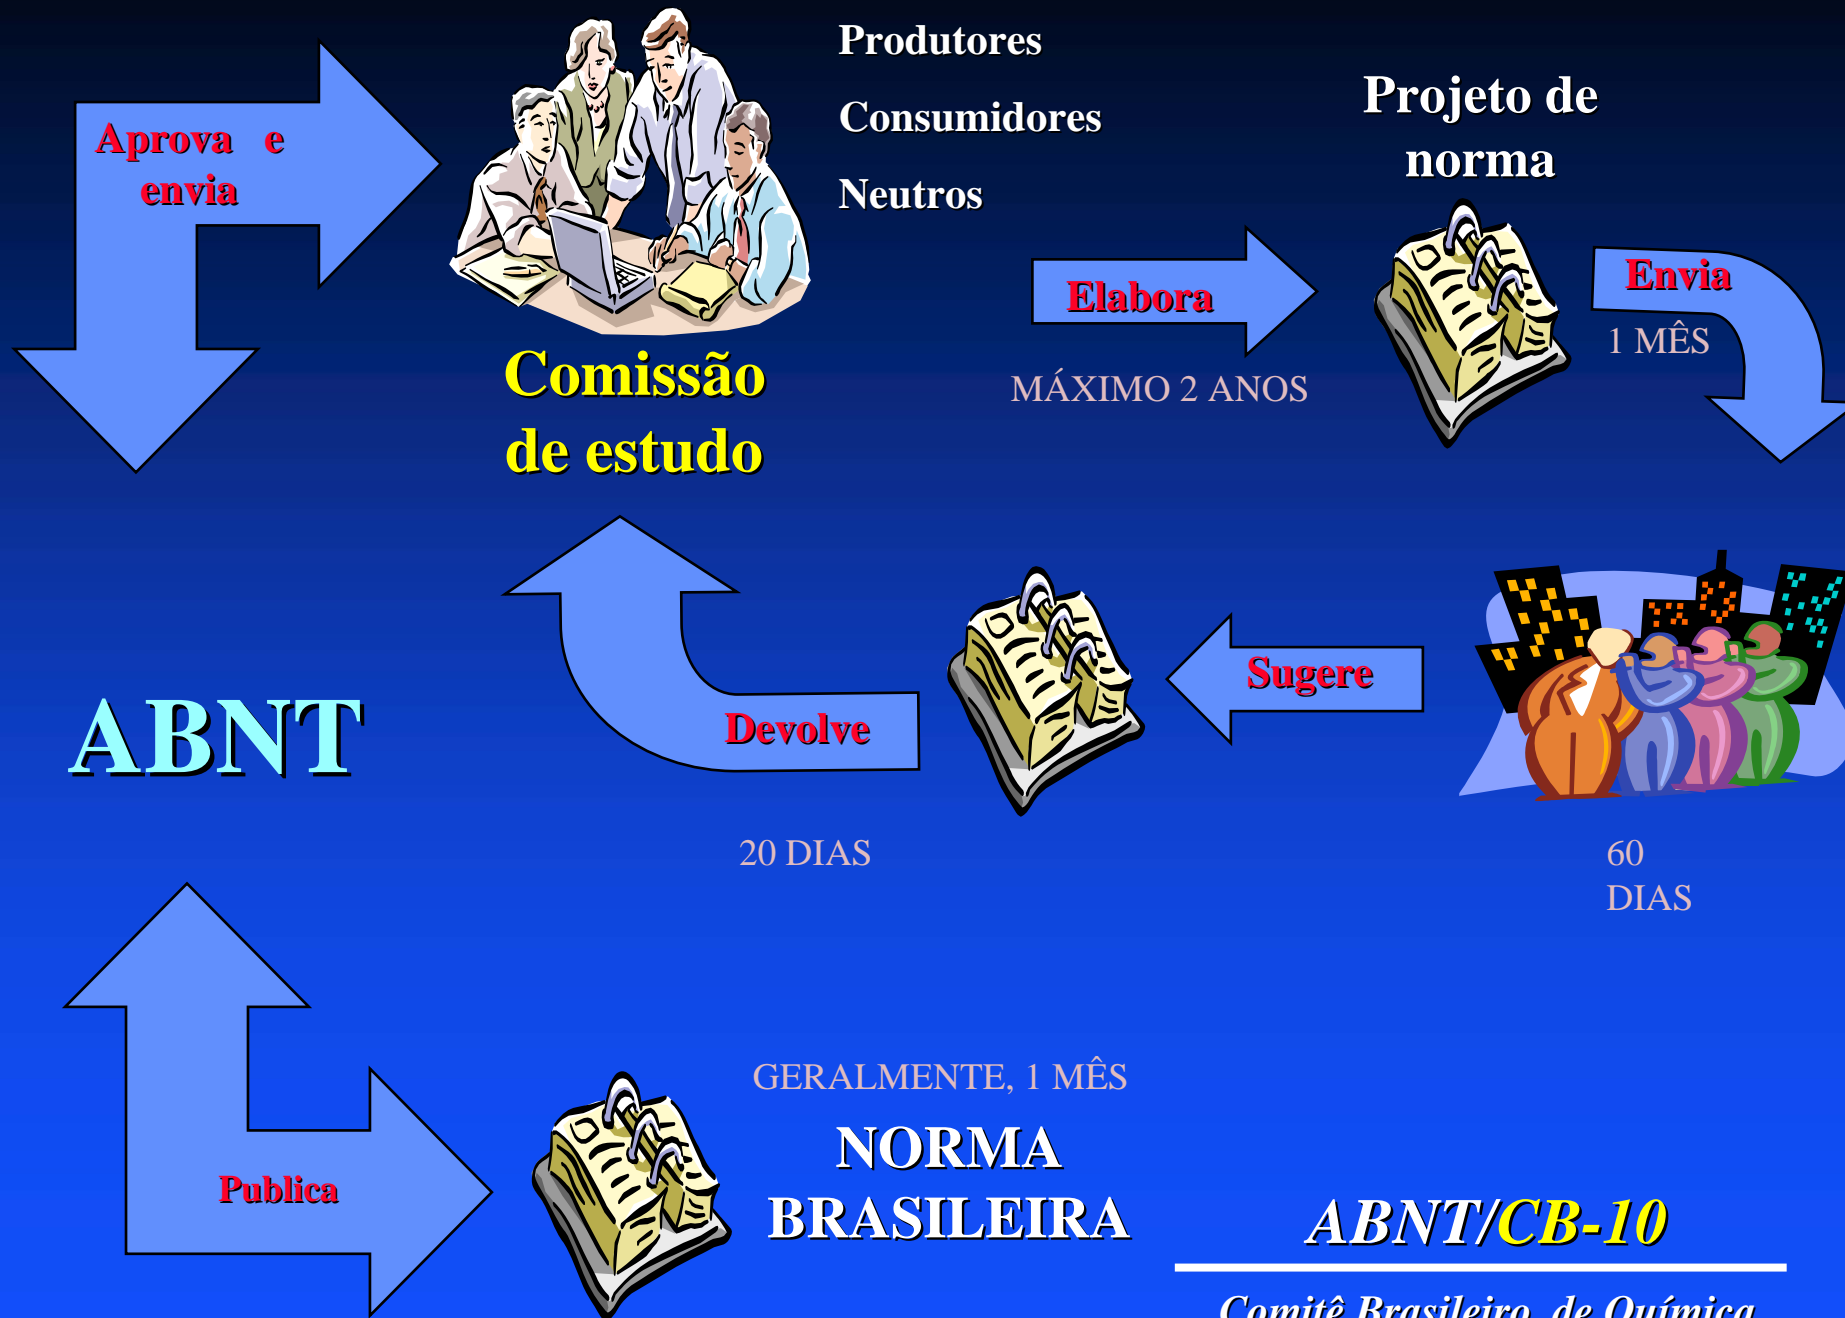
Aprova e envia

Produtores

Consumidores

Neutros

Projeto de norma

Comissão de estudo

Elabora

MÁXIMO 2 ANOS

Envia

1 MÊS

ABNT

Devolve

Sugere

20 DIAS

60 DIAS

Publica

GERALMENTE, 1 MÊS

NORMA BRASILEIRA

ABNT/CB-10

Comitê Brasileiro de Química